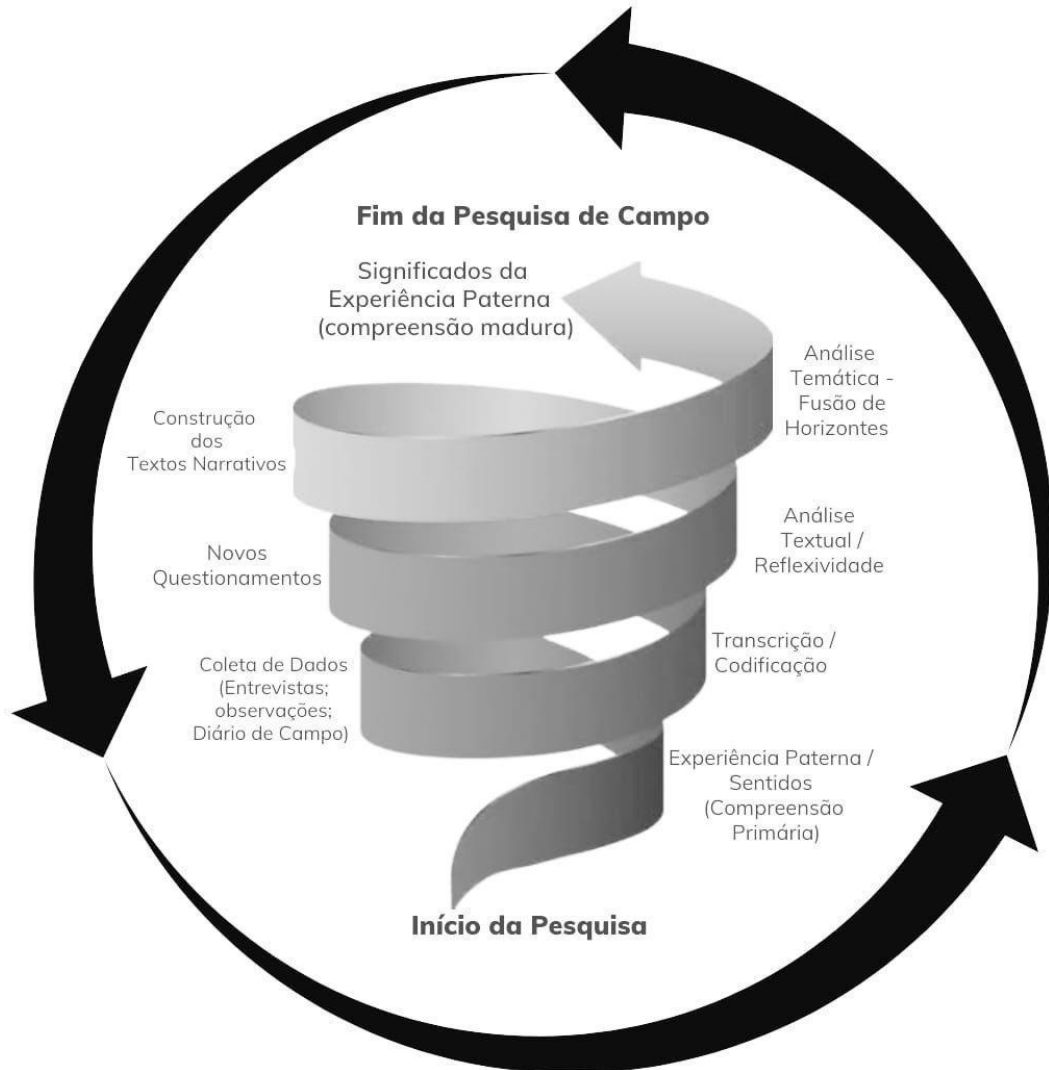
Fim da Pesquisa de Campo

Significados da Experiência Paterna (compreensão madura)

Análise Temática - Fusão de Horizontes

Construção dos Textos Narrativos

Análise Textual / Reflexividade

Novos Questionamentos

Transcrição / Codificação

Coleta de Dados (Entrevistas; observações; Diário de Campo)

Experiência Paterna / Sentidos (Compreensão Primária)

Início da Pesquisa